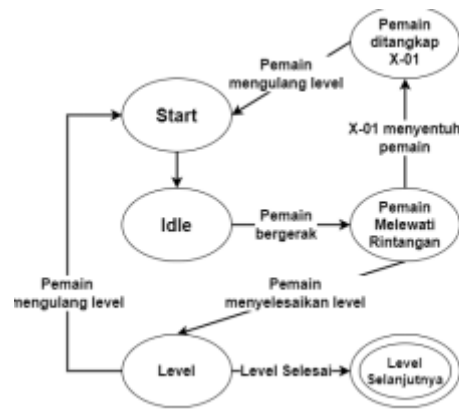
Pemain ditangkap X-01

Pemain mengulang level

Start

X-01 menyentuh pemain

Idle

Pemain bergerak

Pemain Melewati Rintangan

Pemain mengulang level

Pemain menyelesaikan level

Level

Level Selesai

Level Selanjutnya